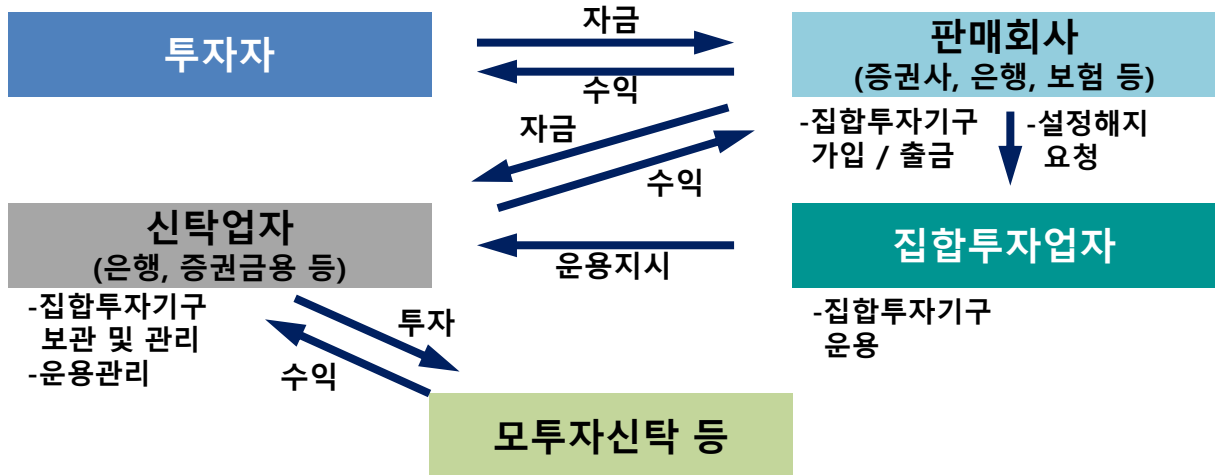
투자자

자금

수익

판매회사
(증권사, 은행, 보험 등)

-집합투자기구 가입 / 출금

-설정해지 요청

자금

수익

신탁업자
(은행, 증권금융 등)

운용지시

집합투자업자

-집합투자기구 보관 및 관리
-운용관리

투자

수익

-집합투자기구 운용

모투자신탁 등